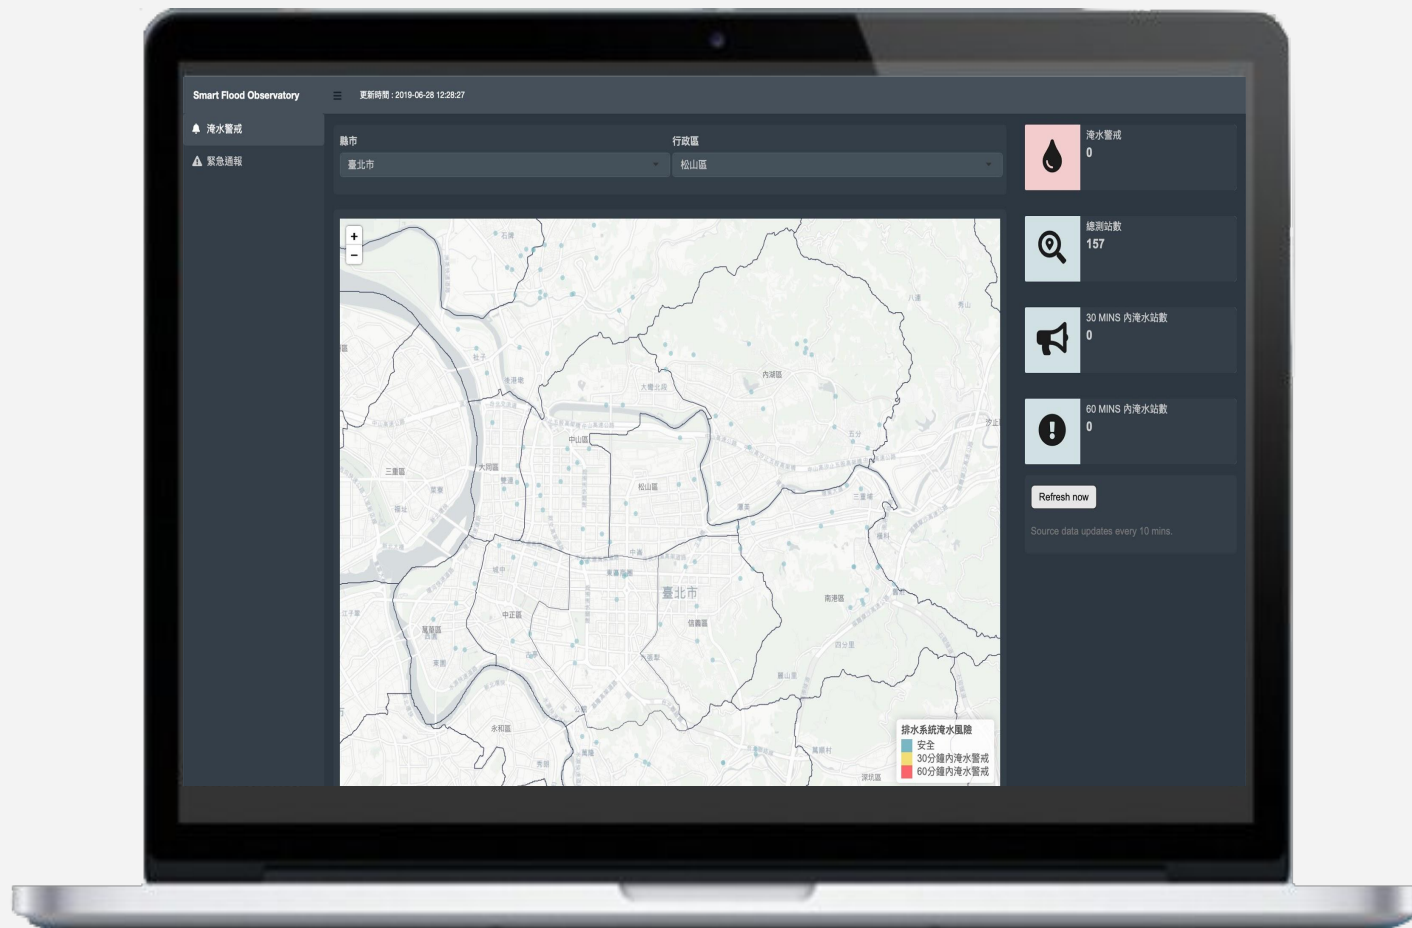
Smart Flood Observatory

☰ 更新時間 : 2019-06-28 12:28:27

淹水警戒

緊急通報

縣市

臺北市

行政區

松山區

+
−

石牌

大直北段

內湖區

中山區

大同區

三重區

松山區

臺北市

中正區

萬華區

信義區

南港區

永和區

排水系統淹水風險
安全
30分鐘內淹水警戒
60分鐘內淹水警戒

淹水警戒
0

總測站數
157

30 MINS 內淹水站數
0

60 MINS 內淹水站數
0

Refresh now

Source data updates every 10 mins.